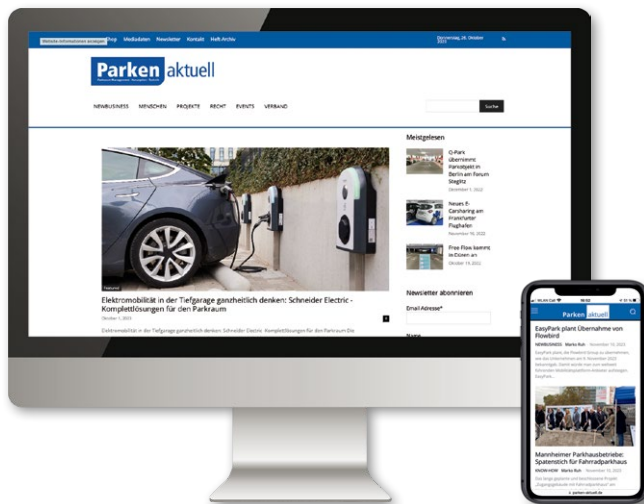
Website-Informationen anzeigen Shop Mediadaten Newsletter Kontakt Heft-Archiv

Donnerstag, 24. Oktober 2022

Parken aktuell

NEWSBUSINESS MENSCHEN PROJEKTE RECHT EVENTS VERBAND

Suchen

Featured

Elektromobilität in der Tiefgarage ganzheitlich denken: Schneider Electric - Komplettlösungen für den Parkraum

Oktober 1, 2022

Elektromobilität in der Tiefgarage ganzheitlich denken: Schneider Electric. Komplettlösungen für den Parkraum Die

Meistgelesen

Q-Park übernimmt Parkobjekt im Berlin am Forum Steglitz

Dezember 1, 2022

Neues E-Carsharing am Frankfurter Flughafen

November 16, 2022

Free Flow kommt in Düren an

Oktober 19, 2022

Newsletter abonnieren

Email Adresse*

Name

Parken aktuell

EasyPark plant Übernahme von Flowbird

NEWSBUSINESS Marko Ruh November 16, 2022

Mannheimer Parkhausbetriebe: Spatenstich für Fahrradparkhaus

KNOW-HOW Marko Ruh November 16, 2022

parken-aktuell.de